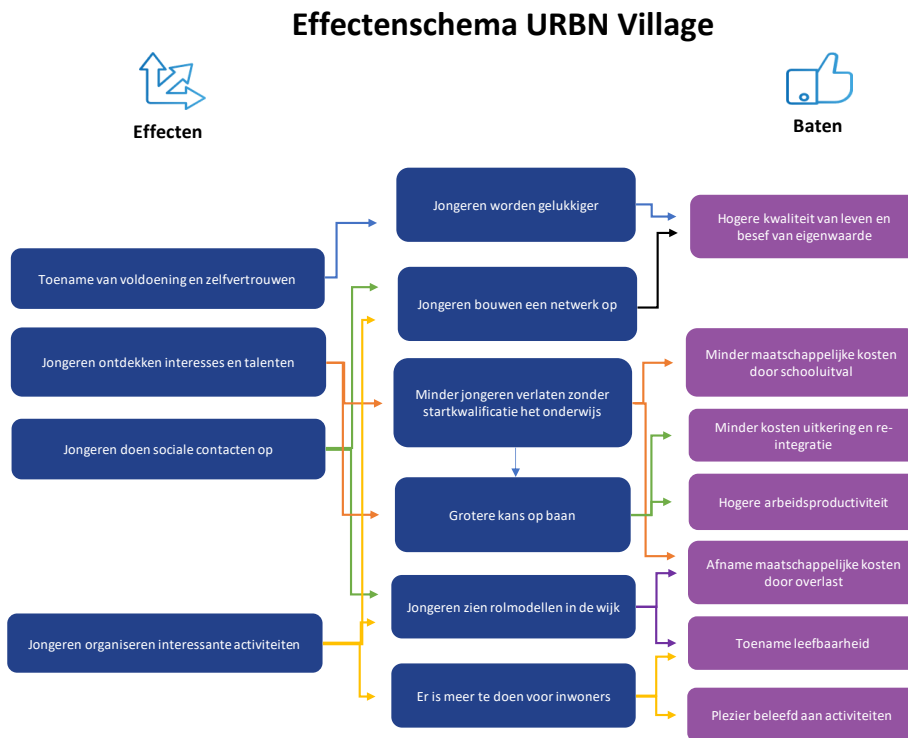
Effectenschema URBN Village

Effecten

Baten

Toename van voldoening en zelfvertrouwen

Jongeren ontdekken interesses en talenten

Jongeren doen sociale contacten op

Jongeren organiseren interessante activiteiten

Jongeren worden gelukkiger

Jongeren bouwen een netwerk op

Minder jongeren verlaten zonder startkwalificatie het onderwijs

Grotere kans op baan

Jongeren zien rolmodellen in de wijk

Er is meer te doen voor inwoners

Hogere kwaliteit van leven en besef van eigenwaarde

Minder maatschappelijke kosten door schooluitval

Minder kosten uitkering en re-integratie

Hogere arbeidsproductiviteit

Afname maatschappelijke kosten door overlast

Toename leefbaarheid

Plezier beleefd aan activiteiten